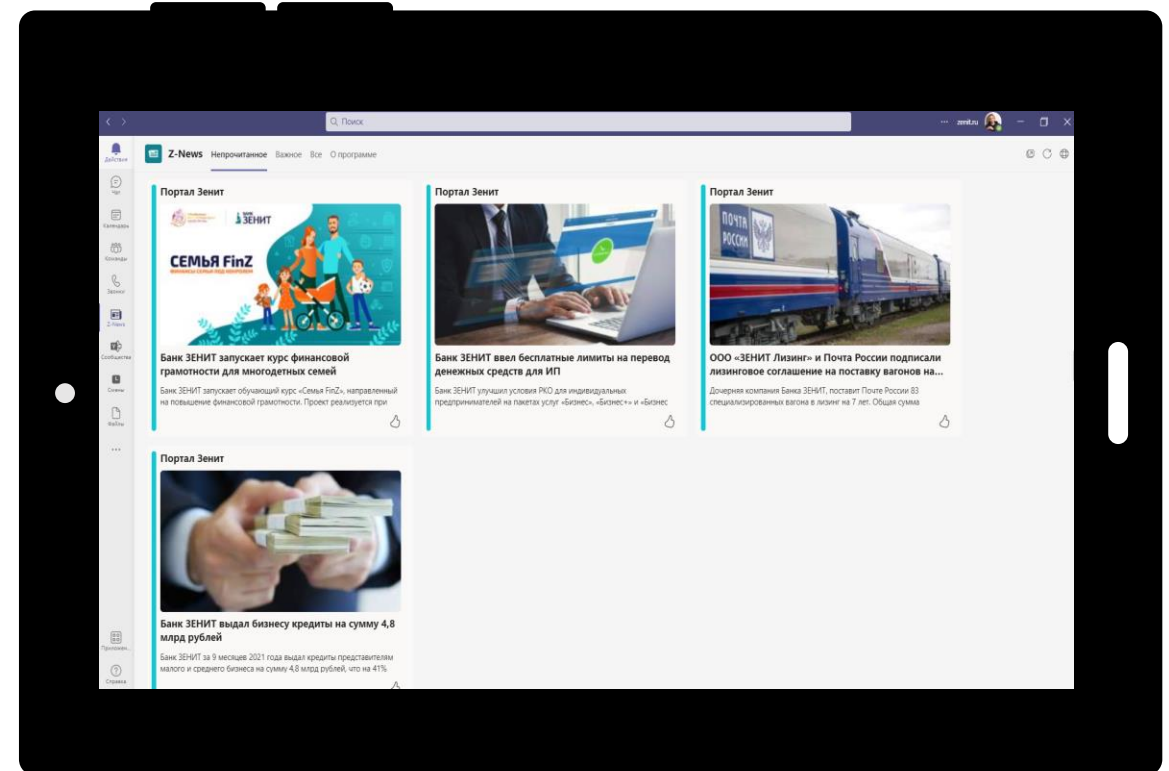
Поиск

zenit.ru

Действия
Чат
Календарь
Команды
Звонки
Z-News
Сообщества
Смены
Файлы
...
Приложен...
Справка

Z-News Непрочитанное Важное Все О программе

Портал Зенит

ЗЕНИТ

СЕМЬЯ FinZ

Банк ЗЕНИТ запускает курс финансовой грамотности для многодетных семей

Банк ЗЕНИТ запускает обучающий курс «Семья FinZ», направленный на повышение финансовой грамотности. Проект реализуется при

Портал Зенит

Банк ЗЕНИТ ввел бесплатные лимиты на перевод денежных средств для ИП

Банк ЗЕНИТ улучшил условия РКО для индивидуальных предпринимателей на пакетах услуг «Бизнес», «Бизнес+» и «Бизнес

Портал Зенит

ПОЧТА РОССИИ

ООО «ЗЕНИТ Лизинг» и Почта России подписали лизинговое соглашение на поставку вагонов на...

Дочерняя компания Банка ЗЕНИТ, поставит Почте России 83 специализированных вагона в лизинг на 7 лет. Общая сумма

Портал Зенит

Банк ЗЕНИТ выдал бизнесу кредиты на сумму 4,8 млрд рублей

Банк ЗЕНИТ за 9 месяцев 2021 года выдал кредиты представителям малого и среднего бизнеса на сумму 4,8 млрд рублей, что на 41%